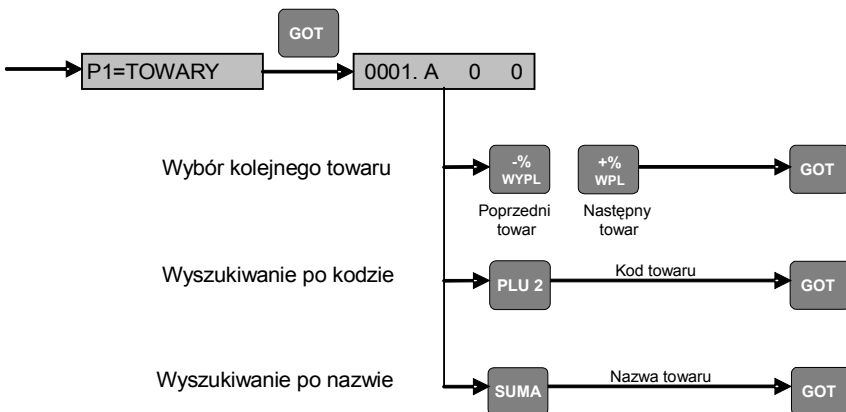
GOT

P1=TOWARY

0001. A 0 0

Wybór kolejnego towaru

-% WYPL

+% WPL

GOT

Poprzedni towar

Następny towar

Wyszukiwanie po kodzie

PLU 2

Kod towaru

GOT

Wyszukiwanie po nazwie

SUMA

Nazwa towaru

GOT